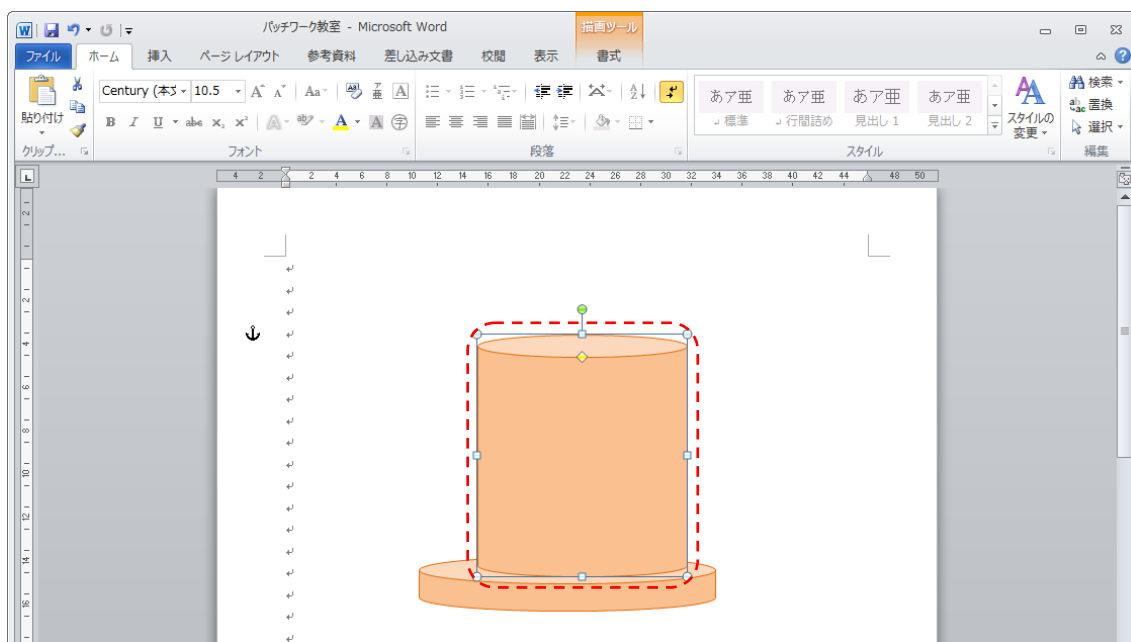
パッチワーク教室 - Microsoft Word

描画ツール

ファイル ホーム 挿入 ページ レイアウト 参考資料 差し込み文書 校閲 表示 書式

貼り付け

Century (本文 10.5

B I U abc $x_2$ $x^2$ A

あア亜 標準
あア亜 行間詰め
あア亜 見出し 1
あア亜 見出し 2

スタイルの変更

検索 置換 選択

クリップ... フォント 段落 スタイル 編集

4 2 2 4 6 8 10 12 14 16 18 20 22 24 26 28 30 32 34 36 38 40 42 44 48 50